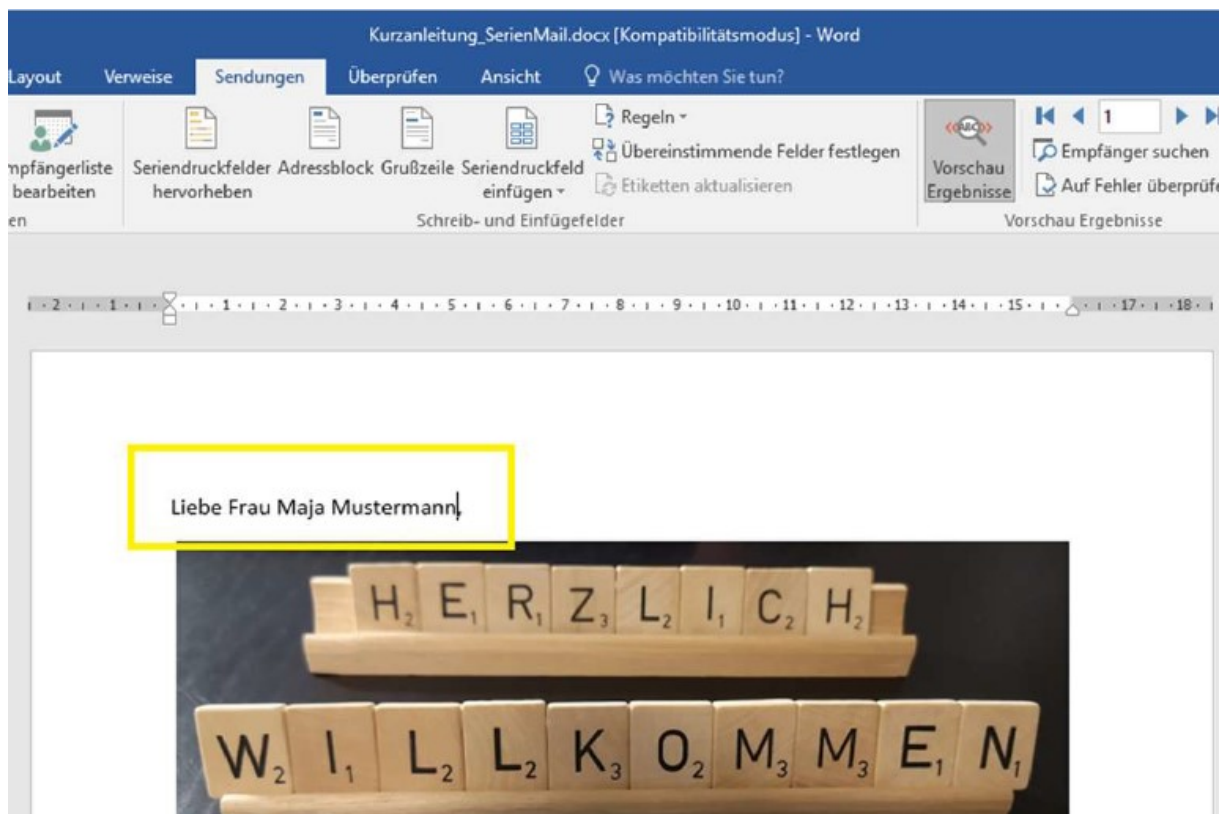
Kurzanleitung_SerienMail.docx [Kompatibilitätsmodus] - Word

Layout Verweise Sendungen Überprüfen Ansicht Was möchten Sie tun?

mpfängerliste bearbeiten Seriendruckfelder hervorheben Adressblock Grußzeile Seriendruckfeld einfügen Regeln Übereinstimmende Felder festlegen Etiketten aktualisieren Vorschau Ergebnisse Empfänger suchen Auf Fehler überprüfe 1

en Schreib- und Einfügefelder Vorschau Ergebnisse

2 1 1 2 3 4 5 6 7 8 9 10 11 12 13 14 15 17 18

Liebe Frau Maja Mustermann,

$H_2$ $E_1$ $R_1$ $Z_3$ $L_2$ $I_1$ $C_2$ $H_2$

$W_2$ $I_1$ $L_2$ $L_2$ $K_3$ $O_2$ $M_3$ $M_3$ $E_1$ $N_1$